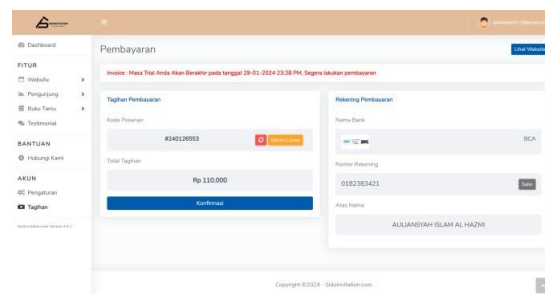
Dashboard

FITUR
Website
Pengunjung
Buku Tamu
Testimonial

BANTUAN
Hubungi Kami

AKUN
Pengaturan
Tagihan

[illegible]

Pembayaran

Lihat Website

Invoice : Masa Trial Anda Akan Berakhir pada tanggal 29-01-2024 23:28 PM, Segera lakukan pembayaran

Tagihan Pembayaran

Kode Pesanan

#240126553

Belum Lunas

Total Tagihan

Rp 110.000

Konfirmasi

Rekening Pembayaran

Nama Bank

BCA

Nomor Rekening

0182383421

Salin

Atas Nama

AULIANSYAH ISLAM AL HAZMI

Copyright ©2024 - Sidoinvitation.com